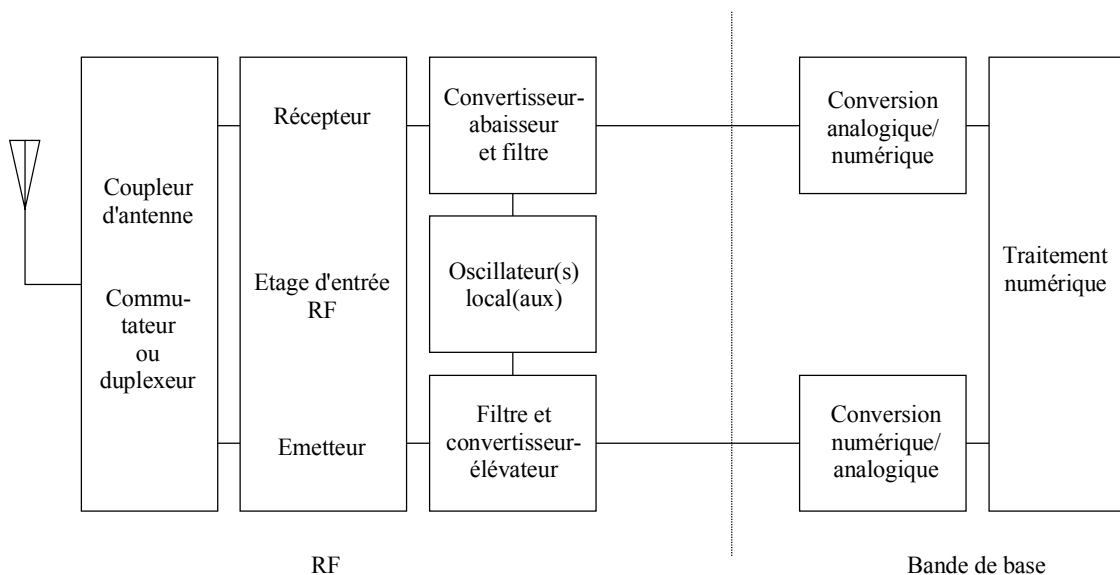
Coupleur d'antenne

Commutateur ou duplexeur

Récepteur

Etage d'entrée RF

Emetteur

Convertisseur-abaisseur et filtre

Oscillateur(s) local(aux)

Filtre et convertisseur-élévateur

Conversion analogique/numérique

Conversion numérique/analogique

Traitement numérique

RF

Bande de base